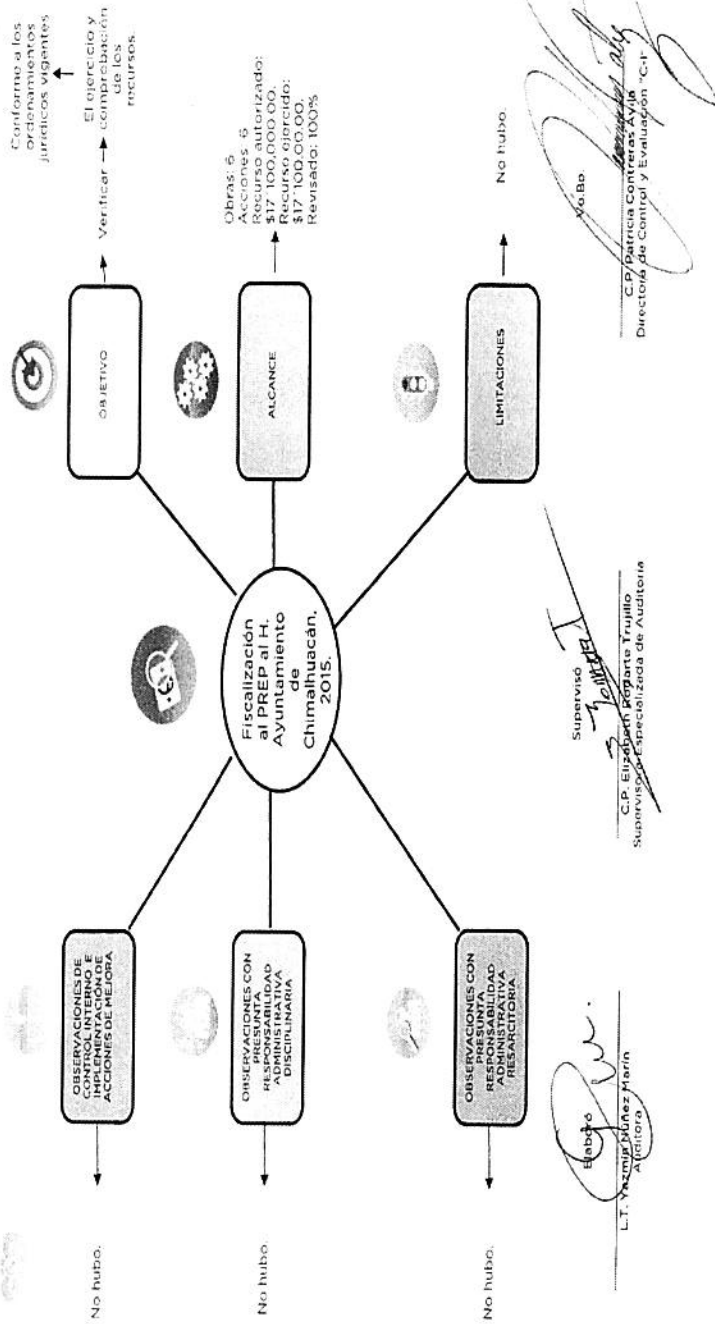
Fiscalización al PREP al H. Ayuntamiento de Chimalhuacán. 2015.

OBJETIVO

Verificar → El ejercicio y comprobación de los recursos.

Conforme a los ordenamientos jurídicos vigentes

ALCANCE

Obras: 6
Acciones: 6
Recurso autorizado: $17´100,000.00.
Recurso ejercido: $17´100,00.00.
Revisado: 100%

LIMITACIONES

No hubo.

OBSERVACIONES DE CONTROL INTERNO E IMPLEMENTACIÓN DE ACCIONES DE MEJORA

No hubo.

OBSERVACIONES CON PRESUNTA RESPONSABILIDAD ADMINISTRATIVA DISCIPLINARIA

No hubo.

OBSERVACIONES CON PRESUNTA RESPONSABILIDAD ADMINISTRATIVA RESARCITORIA

No hubo.

Elaboró
L.T. Yazmin Núñez Marín
Auditora

Supervisó
C.P. Elizabeth Reparte Trujillo
Supervisora Especializada de Auditoria

Vo.Bo.
C.P. Patricia Contreras Ayala
Directora de Control y Evaluación "C-I"